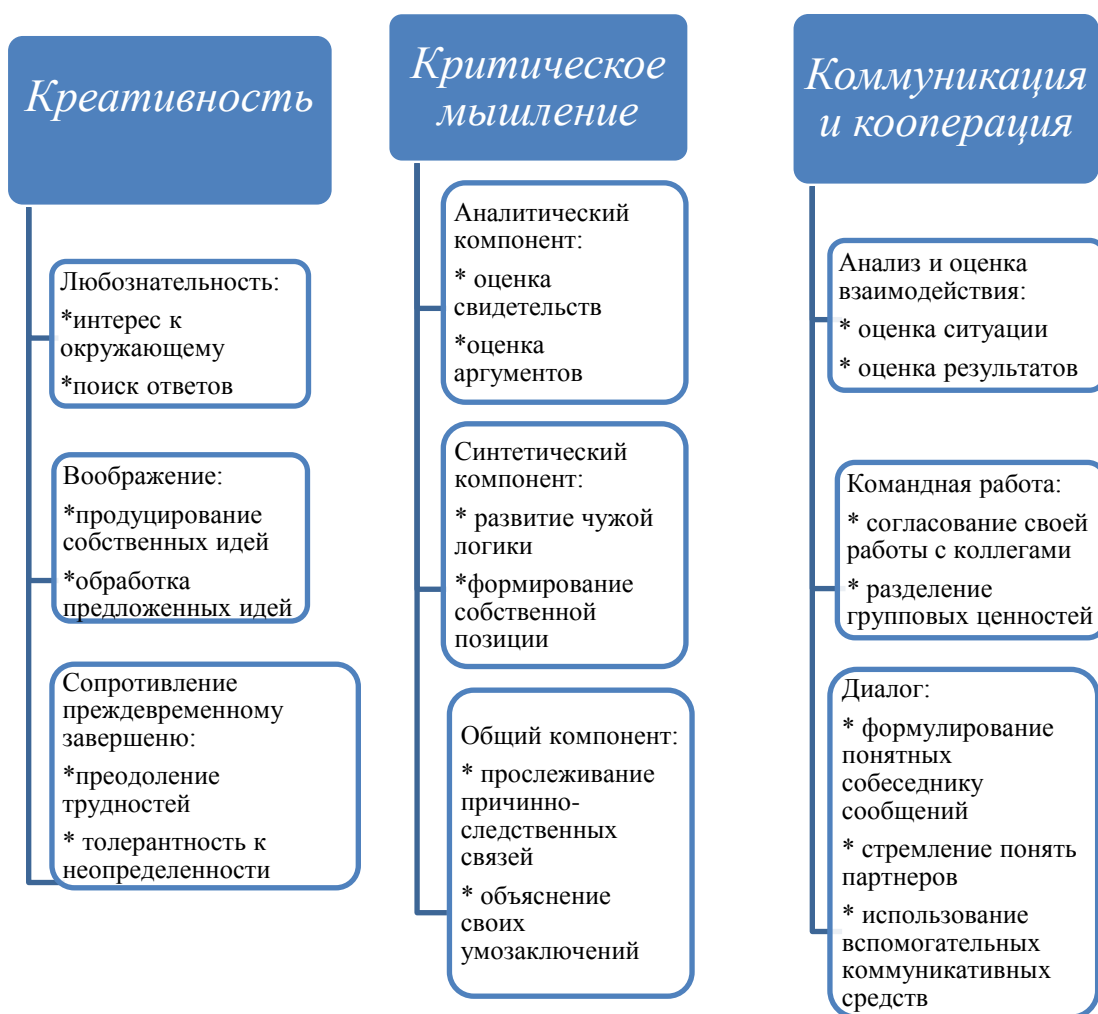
Креативность

Любознательность:
*интерес к окружающему
*поиск ответов

Воображение:
*продуцирование собственных идей
*обработка предложенных идей

Сопротивление преждевременному завершеню:
*преодоление трудностей
* толерантность к неопределенности

Критическое мышление

Аналитический компонент:
* оценка свидетельств
*оценка аргументов

Синтетический компонент:
* развитие чужой логики
*формирование собственной позиции

Общий компонент:
* прослеживание причинно-следственных связей
* объяснение своих умозаключений

Коммуникация и кооперация

Анализ и оценка взаимодействия:
* оценка ситуации
* оценка результатов

Командная работа:
* согласование своей работы с коллегами
* разделение групповых ценностей

Диалог:
* формулирование понятных собеседнику сообщений
* стремление понять партнеров
* использование вспомогательных коммуникативных средств